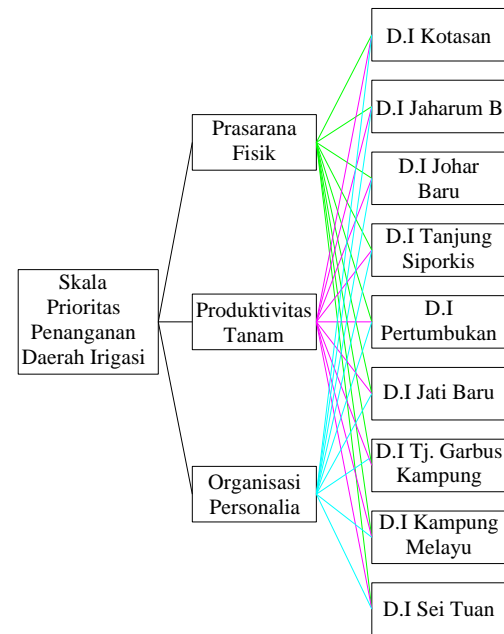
Skala Prioritas Penanganan Daerah Irigasi

Prasarana Fisik

Produktivitas Tanam

Organisasi Personalia

D.I Kotasan

D.I Jaharum B

D.I Johar Baru

D.I Tanjung Siporkis

D.I Pertumbukan

D.I Jati Baru

D.I Tj. Garbus Kampung

D.I Kampung Melayu

D.I Sei Tuan